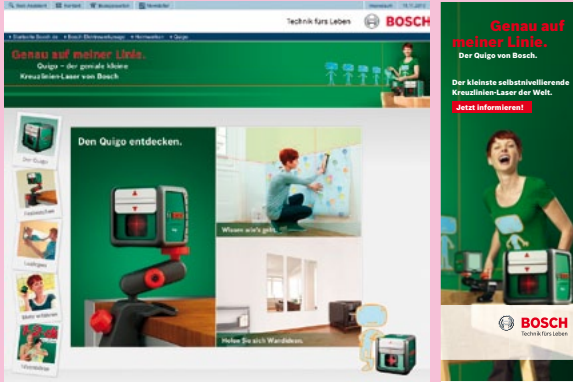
Technik fürs Leben
BOSCH

Genau auf meiner Linie.
Quigo – der geniale kleine Kreuzlinien-Laser von Bosch

Den Quigo entdecken.

Der Quigo

Wissen wie's geht.

Holen Sie sich Wandideen.

Genau auf meiner Linie.
Der Quigo von Bosch.

Der kleinste selbstnivellierende Kreuzlinien-Laser der Welt.

Jetzt informieren!

BOSCH
Technik fürs Leben